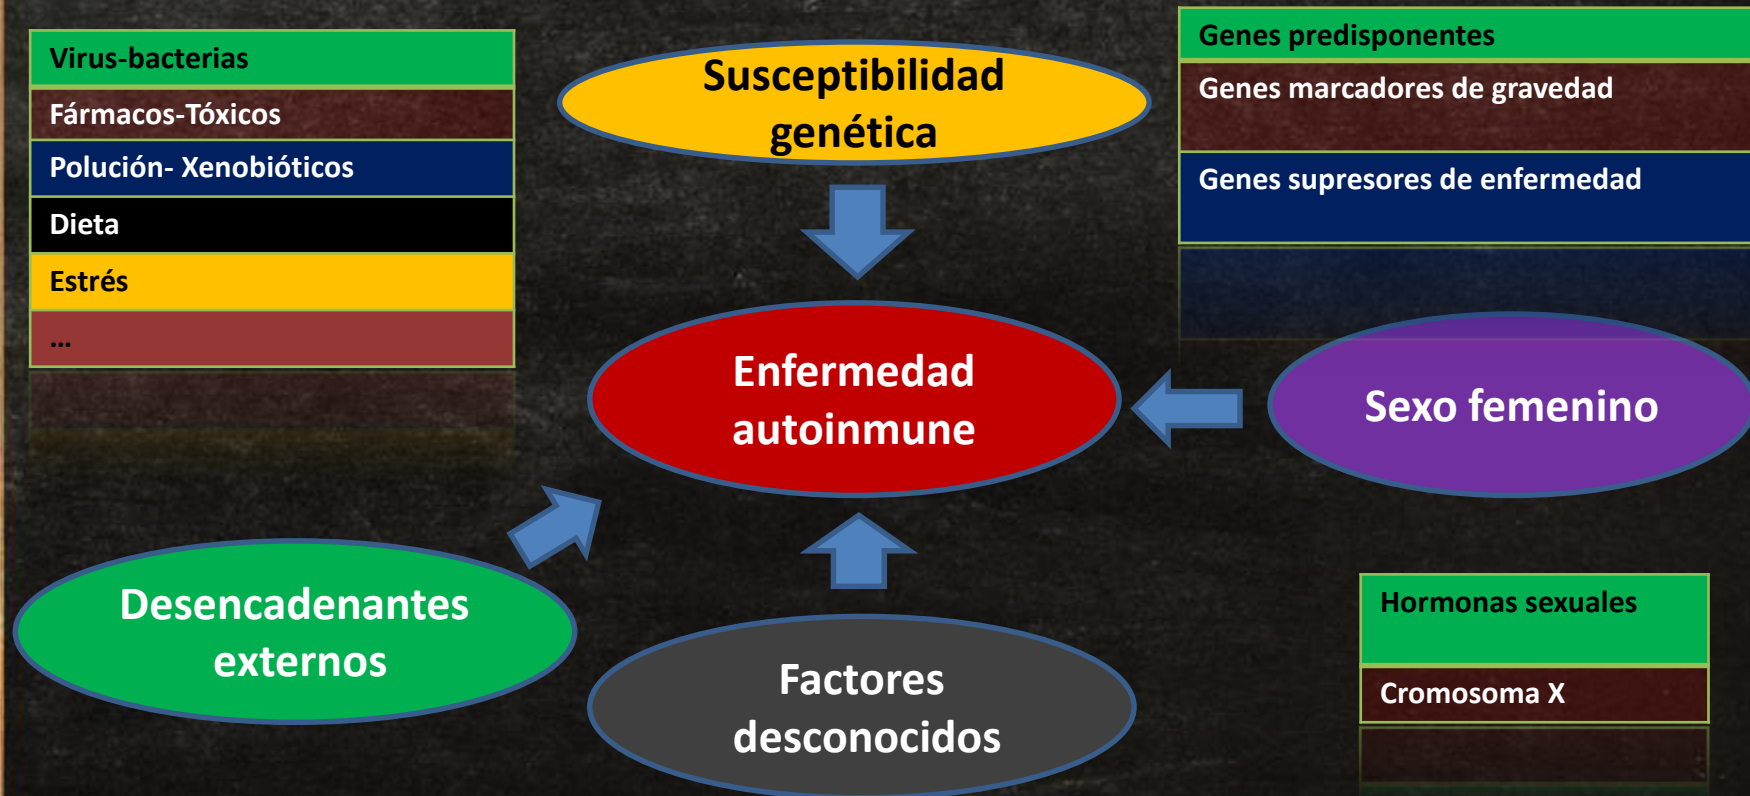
| Virus-bacterias |
|---|
| Fármacos-Tóxicos |
| Polución- Xenobióticos |
| Dieta |
| Estrés |
| ... |

Susceptibilidad genética

| Genes predisponentes |
|---|
| Genes marcadores de gravedad |
| Genes supresores de enfermedad |

Enfermedad autoinmune

Sexo femenino

Desencadenantes externos

Factores desconocidos

| Hormonas sexuales |
|---|
| Cromosoma X |